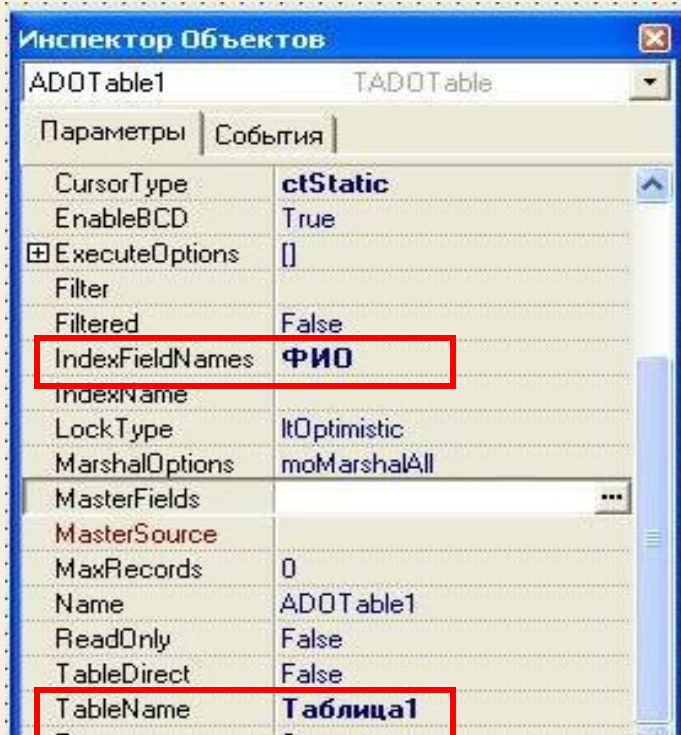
Инспектор Объектов

ADOTable1 TADOTable

Параметры | События

| | |
|---|---|
| CursorType | ctStatic |
| EnableBCD | True |
| ⊞ ExecuteOptions | [] |
| Filter | |
| Filtered | False |
| IndexFieldNames | ФИО |
| IndexName | |
| LockType | ltOptimistic |
| MarshalOptions | moMarshalAll |
| MasterFields | ... |
| MasterSource | |
| MaxRecords | 0 |
| Name | ADOTable1 |
| ReadOnly | False |
| TableDirect | False |
| TableName | Таблица1 |